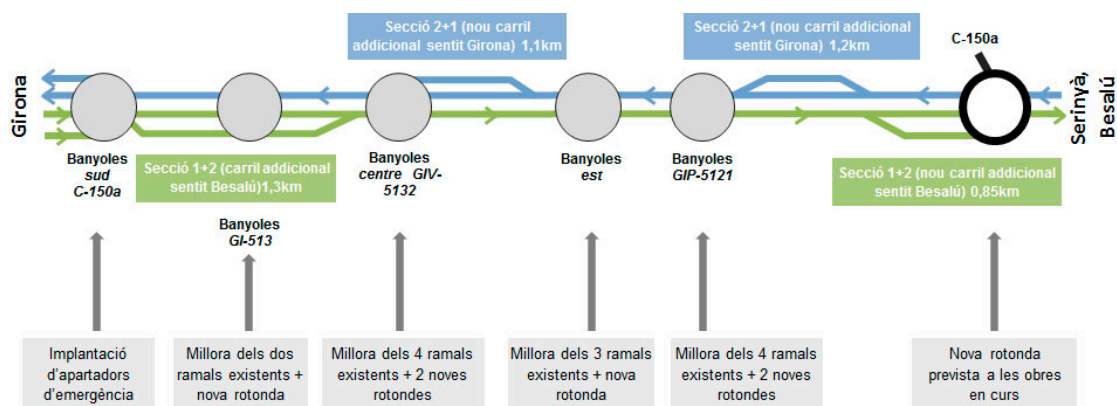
Secció 2+1 (nou carril addicional sentit Girona) 1,1km

Secció 2+1 (nou carril addicional sentit Girona) 1,2km

C-150a

Girona

Serinyà, Besalú

Banyoles
sud
C-150a

Secció 1+2 (carril addicional sentit Besalú)1,3km

Banyoles
GI-513

Banyoles
centre GIV-5132

Banyoles
est

Banyoles
GIP-5121

Secció 1+2 (nou carril addicional sentit Besalú) 0,85km

Implantació d'apartadors d'emergència

Millora dels dos ramals existents + nova rotonda

Millora dels 4 ramals existents + 2 noves rotondes

Millora dels 3 ramals existents + nova rotonda

Millora dels 4 ramals existents + 2 noves rotondes

Nova rotonda prevista a les obres en curs